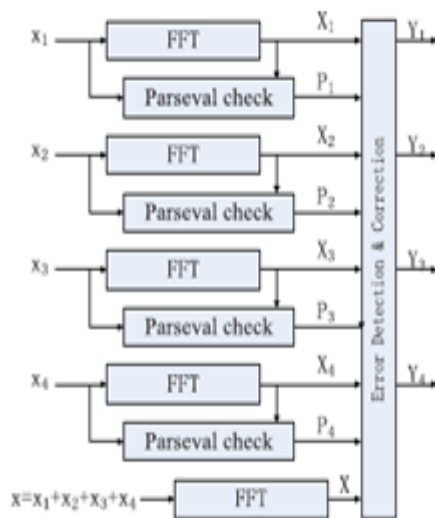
$x_1$
FFT
$X_1$
Parseval check
$P_1$
$Y_1$
$x_2$
FFT
$X_2$
Parseval check
$P_2$
$Y_2$
$x_3$
FFT
$X_3$
Parseval check
$P_3$
$Y_3$
$x_4$
FFT
$X_4$
Parseval check
$P_4$
$Y_4$
$x=x_1+x_2+x_3+x_4$
FFT
$X$
Error Detection & Correction